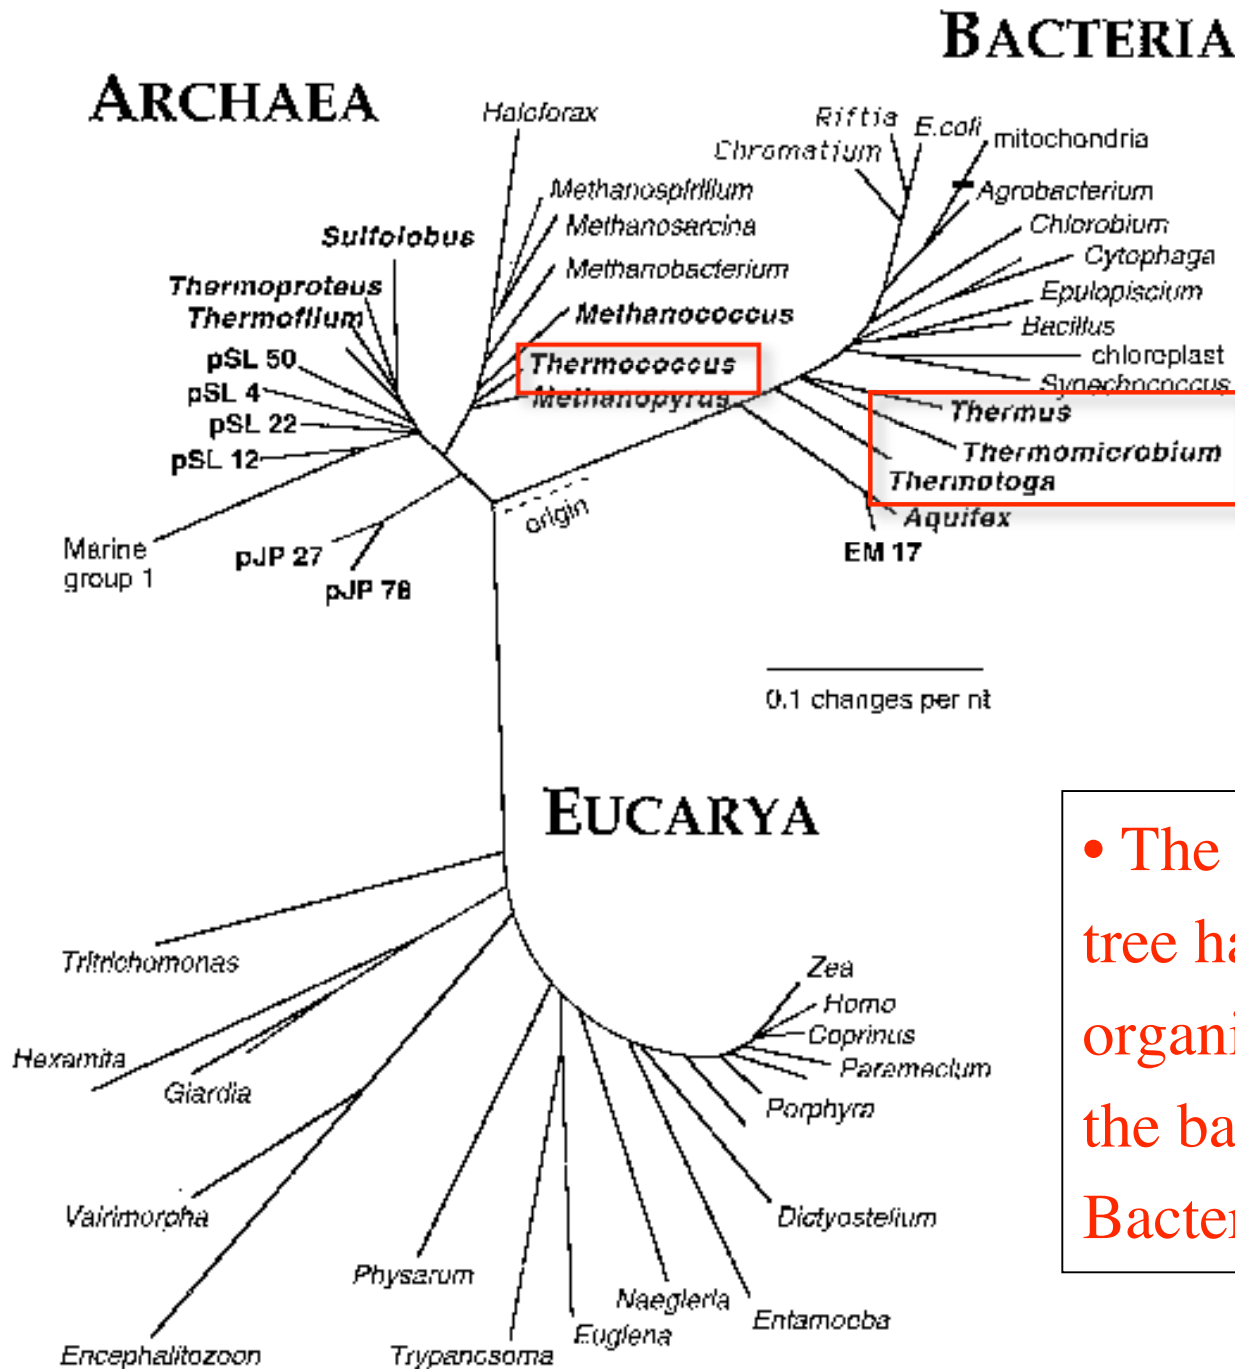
BACTERIA

ARCHAEA

Haloferax
Methanospirillum
Methanosarcina
Methanobacterium
Methanococcus
Thermococcus
Methanopyrus
Sulfolobus
Thermoproteus
Thermofilum
pSL 50
pSL 4
pSL 22
pSL 12
Marine group 1
pJP 27
pJP 78
origin

Riftia
E.coli
mitochondria
Chromatium
Agrobacterium
Chlorobium
Cytophaga
Epulopiscium
Bacillus
chloroplast
Synechococcus
Thermus
Thermomicrobium
Thermotoga
Aquifex
EM 17

0.1 changes per nt

EUCARYA

Trichomonas
Hexamita
Giardia
Vairimorpha
Encephalitozoon
Physarum
Trypanosoma
Euglena
Naegleria
Entamoeba
Dictyostelium
Porphyra
Paramecium
Coprinus
Homo
Zea

• The
tree ha
organi
the ba
Bacte